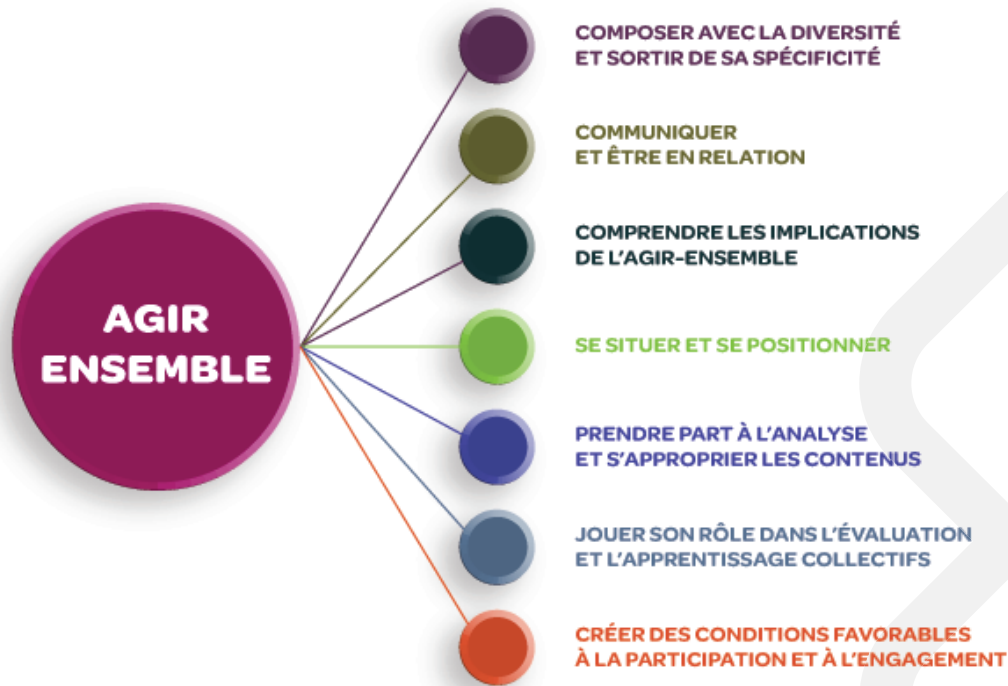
AGIR ENSEMBLE

COMPOSER AVEC LA DIVERSITÉ ET SORTIR DE SA SPÉCIFICITÉ

COMMUNIQUER ET ÊTRE EN RELATION

COMPRENDRE LES IMPLICATIONS DE L'AGIR-ENSEMBLE

SE SITUER ET SE POSITIONNER

PRENDRE PART À L'ANALYSE ET S'APPROPRIER LES CONTENUS

JOUER SON RÔLE DANS L'ÉVALUATION ET L'APPRENTISSAGE COLLECTIFS

CRÉER DES CONDITIONS FAVORABLES À LA PARTICIPATION ET À L'ENGAGEMENT